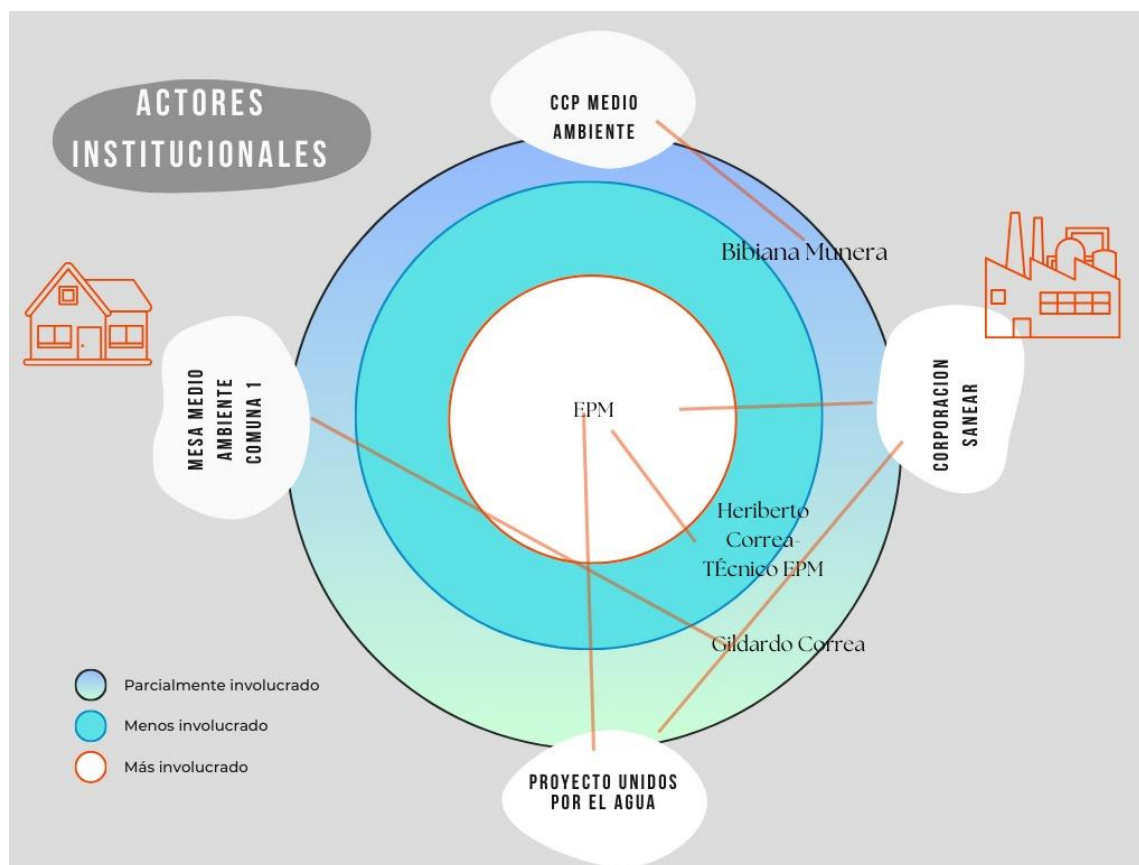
ACTORES INSTITUCIONALES

CCP MEDIO AMBIENTE

Bibiana Munera

MESA MEDIO AMBIENTE COMUNA 1

EPM

CORPORACION SANEAR

Heriberto Correa-TÉcnico EPM

Gildardo Correa

Parcialmente involucrado

Menos involucrado

Más involucrado

PROYECTO UNIDOS POR EL AGUA